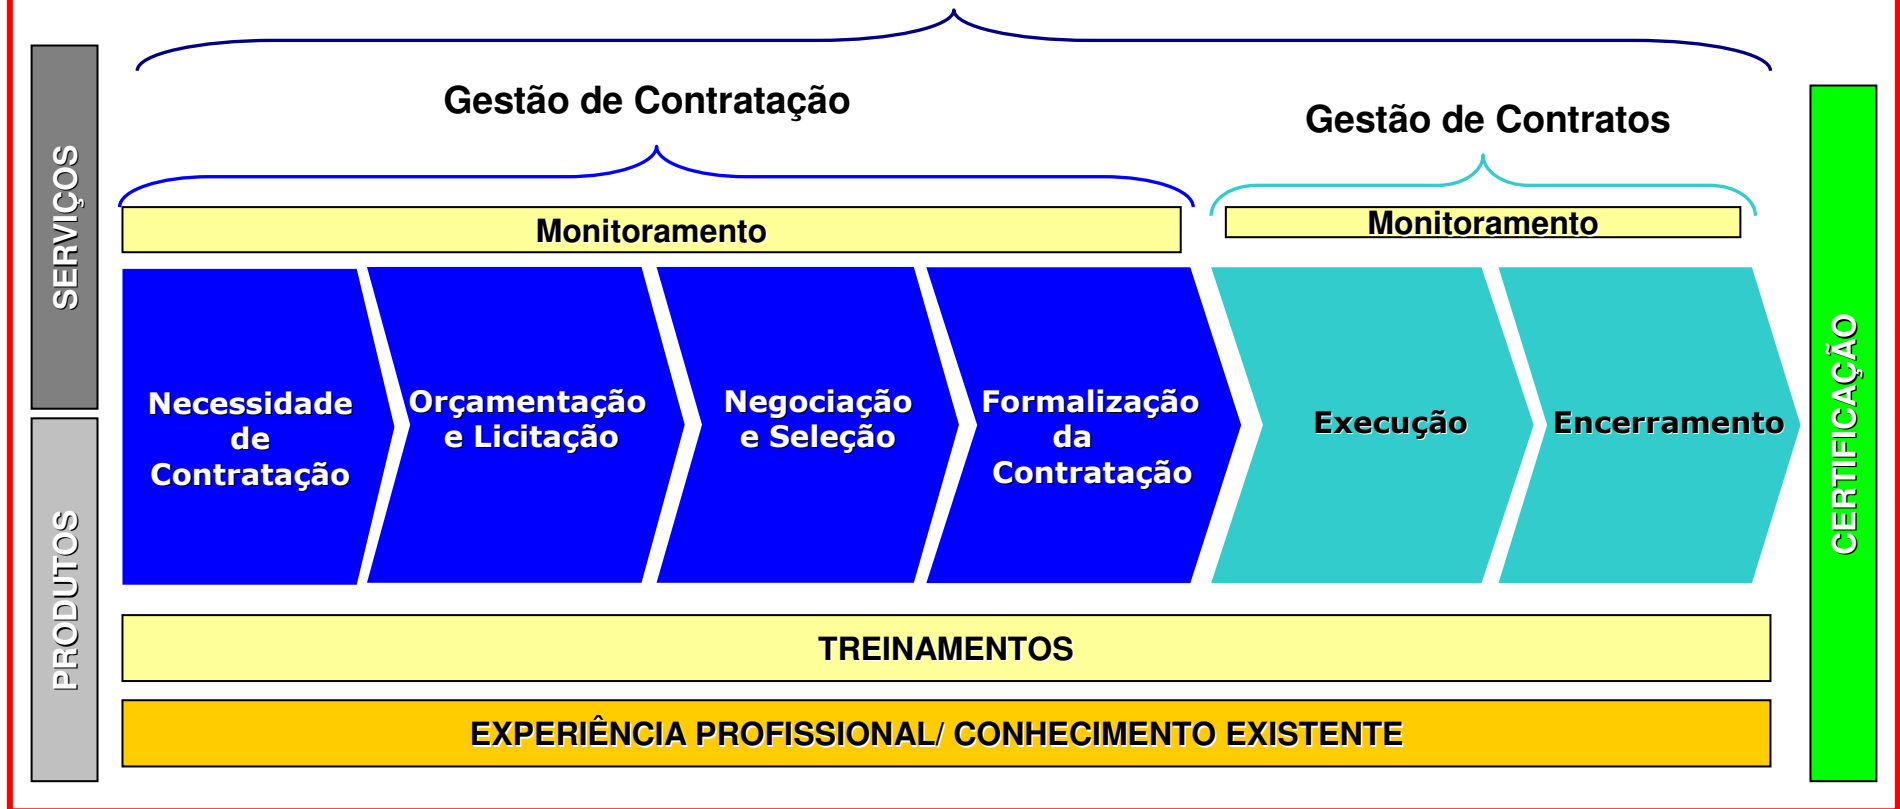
SERVIÇOS

PRODUTOS

Gestão de Contratação

Gestão de Contratos

Monitoramento

Monitoramento

Necessidade de Contratação

Orçamentação e Licitação

Negociação e Seleção

Formalização da Contratação

Execução

Encerramento

TREINAMENTOS

EXPERIÊNCIA PROFISSIONAL/ CONHECIMENTO EXISTENTE

CERTIFICAÇÃO